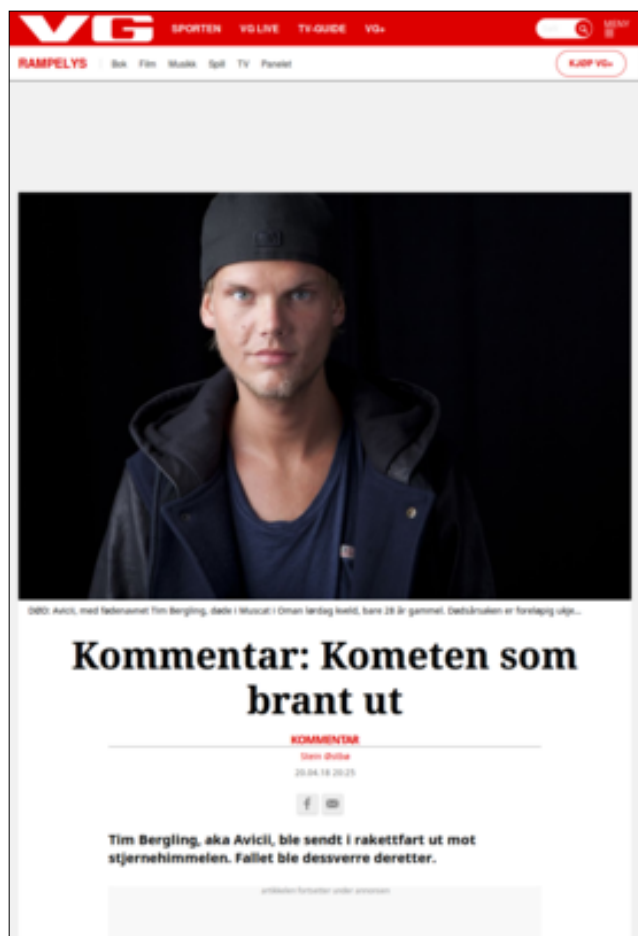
VG SPORTEN VG LIVE TV-GUIDE VG+ MENY

RAMPELYS Bok Film Musikk Spill TV Panelet KJØP VG+

DØD: Avicii, med fødenavnet Tim Bergling, døde i Muscat i Oman lørdag kveld, bare 28 år gammel. Dødsårsaken er foreløpig ukje...

Kommentar: Kometen som brant ut

KOMMENTAR

Stein Østbø

20.04.18 20:25

f

Tim Bergling, aka Avicii, ble sendt i rakettfart ut mot stjernehimmelen. Fallet ble dessverre deretter.

artikkelen fortsetter under annonsen